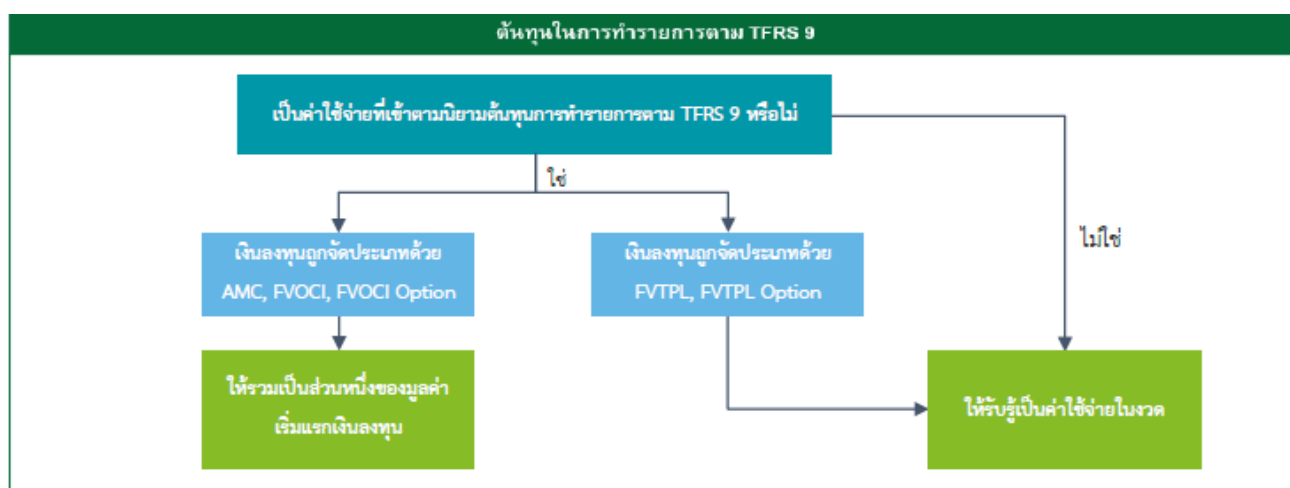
ต้นทุนในการทำรายการตาม TFRS 9

เป็นค่าใช้จ่ายที่เข้าตามนิยามต้นทุนการทำรายการตาม TFRS 9 หรือไม่

ใช่

ไม่ใช่

เงินลงทุนถูกจัดประเภทด้วย AMC, FVOCI, FVOCI Option

เงินลงทุนถูกจัดประเภทด้วย FVTPL, FVTPL Option

ให้รวมเป็นส่วนหนึ่งของมูลค่าเริ่มแรกเงินลงทุน

ให้รับรู้เป็นค่าใช้จ่ายในงวด